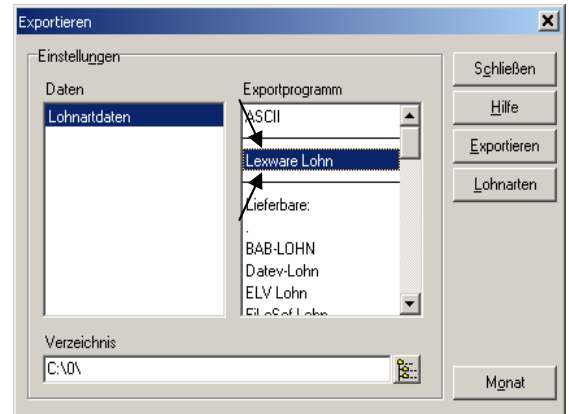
Exportieren

Einstellungen

Daten

Lohnartdaten

Exportprogramm

ASCII

Lexware Lohn

Lieferbare:

.

BAB-LOHN

Datev-Lohn

ELV Lohn

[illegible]

Verzeichnis

C:\0\

Schließen

Hilfe

Exportieren

Lohnarten

Monat